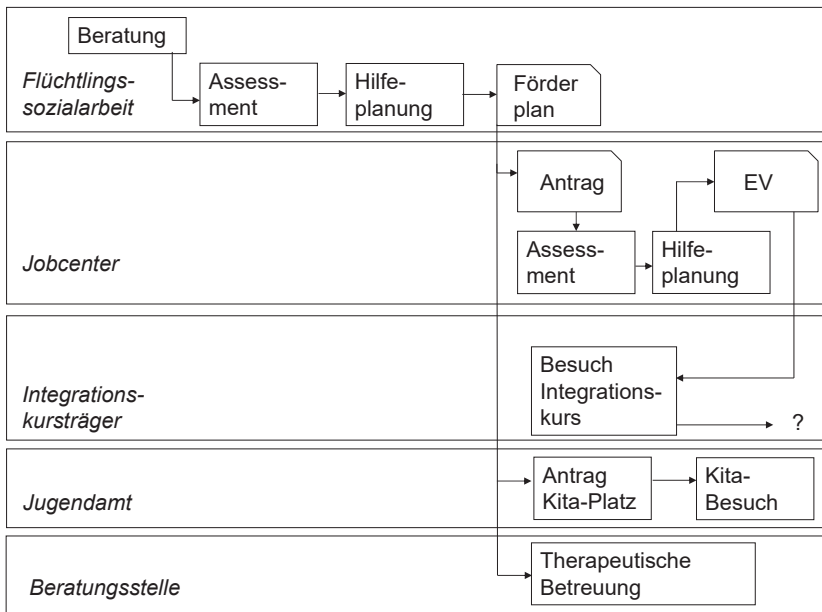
Flüchtlingssozialarbeit

Beratung

Assessment

Hilfeplanung

Förder plan

Jobcenter

Antrag

EV

Assessment

Hilfeplanung

Integrationskursträger

Besuch Integrationskurs

?

Jugendamt

Antrag Kita-Platz

Kita-Besuch

Beratungsstelle

Therapeutische Betreuung